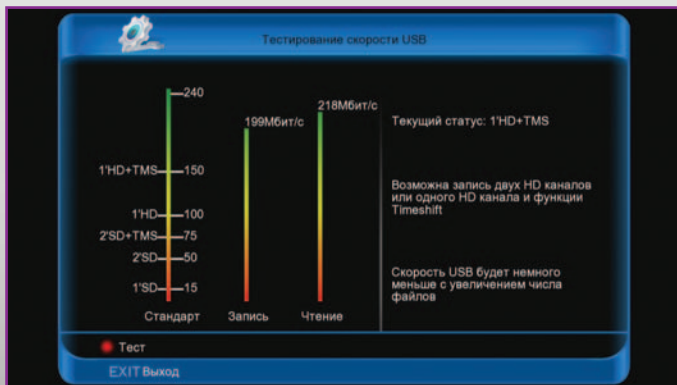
Тестирование скорости USB

240
1'HD+TMS 150
1'HD 100
2'SD+TMS 75
2'SD 50
1'SD 15
Стандарт

199Мбит/с
Запись

218Мбит/с
Чтение

Текущий статус: 1'HD+TMS

Возможна запись двух HD каналов или одного HD канала и функции Timeshift

Скорость USB будет немного меньше с увеличением числа файлов

Тест

EXIT Выход